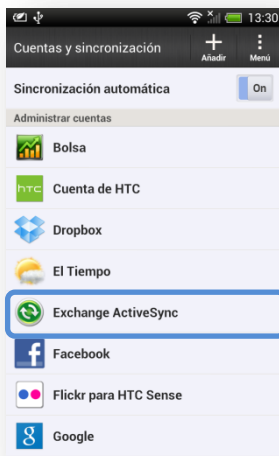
13:30

Cuentas y sincronización
Añadir
Menú

Sincronización automática
On

Administrar cuentas

Bolsa

htc
Cuenta de HTC

Dropbox

El Tiempo

Exchange ActiveSync

Facebook

Flickr para HTC Sense

Google